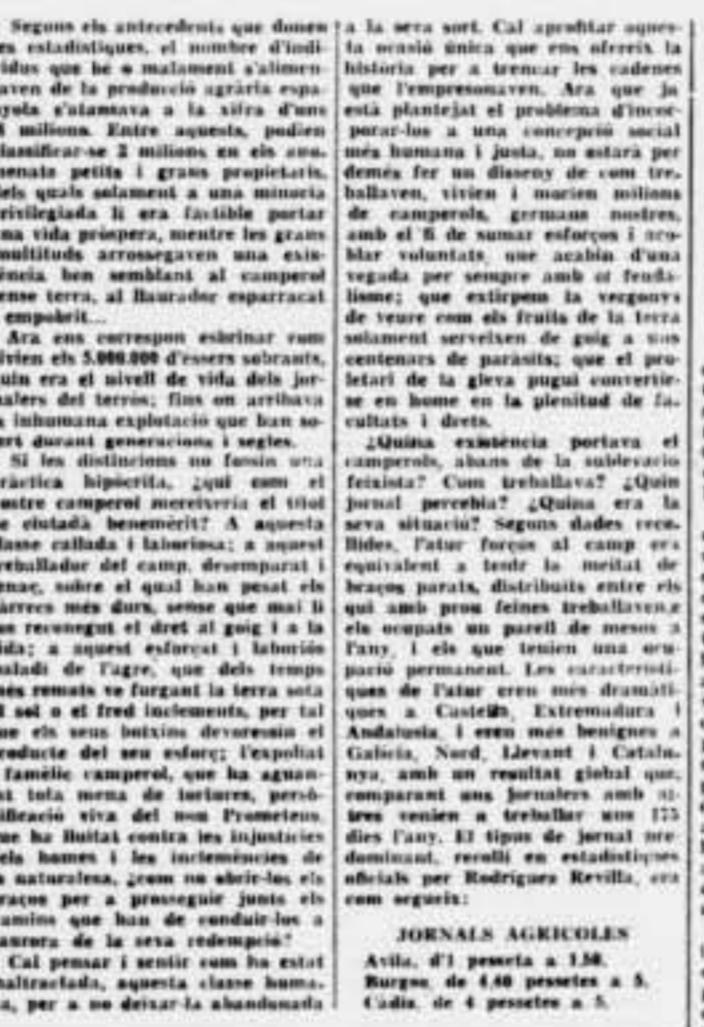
Segons els antecedents que donen les estadístiques, el nombre d'individus que be o malament s'alimentaven de la producció agrària espanyola s'atansava a la xifra d'uns 8 milions. Entre aquests, podien classificar-se 2 milions en els anomenats petits i grans propietaris, dels quals solament a una minoria privilegiada li era factible portar una vida pròspera, mentre les grans multituds arrossegaven una existència ben semblant al camperol sense terra, al llaurador esparracat i empobrit...

Ara ens correspon esbrinar com vivien els 5.000.000 d'éssers sobrants, quin era el nivell de vida dels jornalers del terròs; fins on arribava la inhumana explotació que han sofert durant generacions i segles.

Si les distincions no fossin una pràctica hipòcrita, ¿qui com el nostre camperol mereixeria el títol de ciutadà benemèrit? A aquesta classe callada i laboriosa; a aquest treballador del camp, desemparat i menat, sobre el qual han pesat els càrrecs més durs, sense que mai li s'ha reconegut el dret al goig i a la vida; a aquest esforçat i laboriós esclau de l'agre, que des de temps més remots va furgant la terra sota el sol o el fred inclements, per tal que els seus botxins devorassin el producte del seu esforç; l'espoliat i famèlic camperol, que ha aguantat tota mena de tortures, personificació viva del nou Prometeus, que ha lluitat contra les injustícies dels homes i les inclemències de la naturalesa, ¿com no obrir-los els braços per a prosseguir junts els camins que han de conduir-los a l'aurora de la seva redempció?

Cal pensar i sentir com ha estat maltractada, aquesta classe humana, per a no deixar-la abandonada a la seva sort. Cal aprofitar aquesta ocasió única que ens oferix la història per a trencar les cadenes que l'empresonaven. Ara que ja està plantejat el problema d'incorporar-los a una concepció social més humana i justa, no estarà per demés fer un disseny de com treballaven, vivien i morien milions de camperols, germans nostres, amb el fi de sumar esforços i acoblar voluntats, que acabin d'una vegada per sempre amb el feudalisme; que extirpem la vergonya de veure com els fruits de la terra solament serveixen de goig a uns centenars de paràsits; que el proletari de la gleva pugui convertir-se en home en la plenitud de facultats i drets.

¿Quina existència portava el camperols, abans de la sublevació feixista? Com treballava? ¿Quin jornal percebia? ¿Quina era la seva situació? Segons dades recollides, l'atur forçós al camp era equivalent a tenir la meitat de braços parats, distribuïts entre els qui amb prou feines treballaven,e els ocupats un parell de mesos a l'any, i els que tenien una ocupació permanent. Les característiques de l'atur eren més dramàtiques a Castella, Extremadura i Andalusia, i eren més benignes a Galícia, Nord, Llevant i Catalunya, amb un resultat global que, comparant uns jornalers amb altres venien a treballar uns 175 dies l'any. El tipus de jornal predominant, recollit en estadístiques oficials per Rodríguez Revilla, era com segueix:

JORNALS AGRÍCOLES

Avila, d'1 pesseta a 1.50.
Burgos, de 4.60 pessetes a 5.
Càdiz, de 4 pessetes a 5.